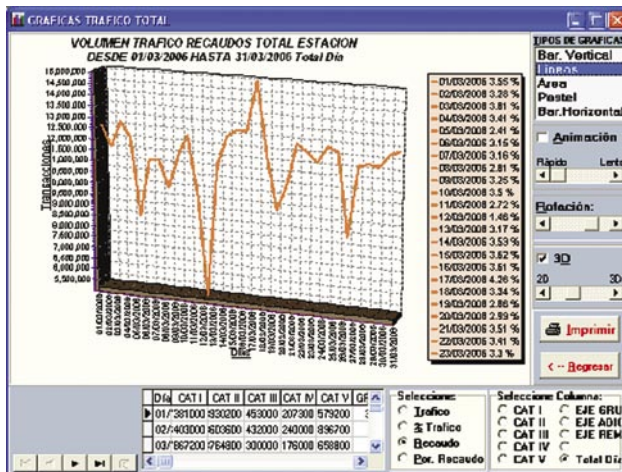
GRAFICAS TRAFICO TOTAL

VOLUMEN TRAFICO RECAUDOS TOTAL ESTACION
DESDE 01/03/2006 HASTA 31/03/2006 Total Día

15,000,000
14,500,000
13,500,000
13,000,000
12,500,000
12,000,000
11,000,000
10,500,000
10,000,000
9,500,000
9,000,000
8,500,000
8,000,000
7,500,000
7,000,000
6,500,000
6,000,000
5,520,000

Transacciones

Día

01/03/2006 3.55 %
02/03/2006 3.28 %
03/03/2006 3.81 %
04/03/2006 3.41 %
05/03/2006 2.41 %
06/03/2006 3.15 %
07/03/2006 3.16 %
08/03/2006 2.81 %
09/03/2006 3.26 %
10/03/2006 3.5 %
11/03/2006 2.72 %
12/03/2006 1.46 %
13/03/2006 3.17 %
14/03/2006 3.59 %
15/03/2006 3.62 %
16/03/2006 3.51 %
17/03/2006 4.26 %
18/03/2006 3.34 %
19/03/2006 2.86 %
20/03/2006 2.89 %
21/03/2006 3.51 %
22/03/2006 3.41 %
23/03/2006 3.3 %

TIPOS DE GRAFICAS
Bar. Vertical
Lineas
Area
Pastel
Bar.Horizontal

Animación
Rápido
Lento

Rotación:

3D
20
30

Imprimir
<-- Regresar

| Día | CAT I | CAT II | CAT III | CAT IV | CAT V | GF |
|---|---|---|---|---|---|---|
| 01/0 | 381000 | 930200 | 453000 | 207300 | 579200 | |
| 02/0 | 403000 | 603600 | 432000 | 240000 | 896700 | |
| 03/0 | 867200 | 764800 | 300000 | 176000 | 658800 | |

Seleccione:
Trafico
% Trafico
Recaudo
Por. Recaudo

Seleccione Columna:
CAT I
CAT II
CAT III
CAT IV
CAT V
EJE GRU
EJE ADIC
EJE REM
Total Día